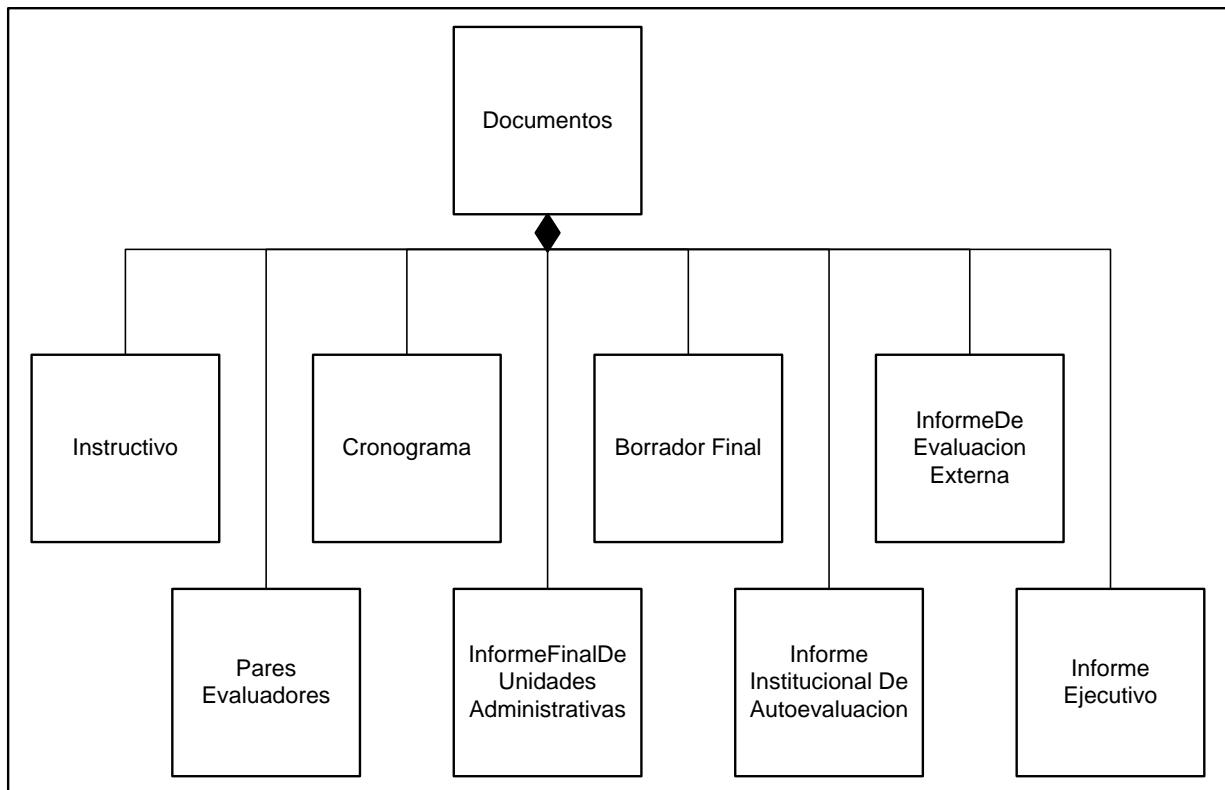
Documentos

Instructivo

Pares Evaluadores

Cronograma

InformeFinalDe Unidades Administrativas

Borrador Final

Informe Institucional De Autoevaluacion

InformeDe Evaluacion Externa

Informe Ejecutivo